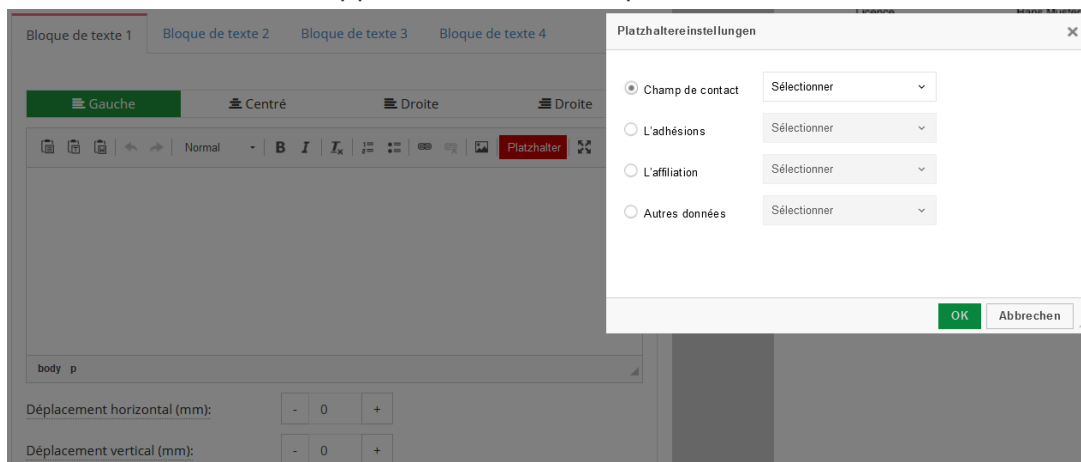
Bloque de texte 1 Bloque de texte 2 Bloque de texte 3 Bloque de texte 4

Gauche Centré Droite Droite

Normal B I $I_x$ Platzhalter

body p

Déplacement horizontal (mm): - 0 +

Déplacement vertical (mm): - 0 +

Licence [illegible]

Platzhaltereinstellungen ×

Champ de contact Sélectionner

L'adhésions Sélectionner

L'affiliation Sélectionner

Autres données Sélectionner

OK Abbrechen